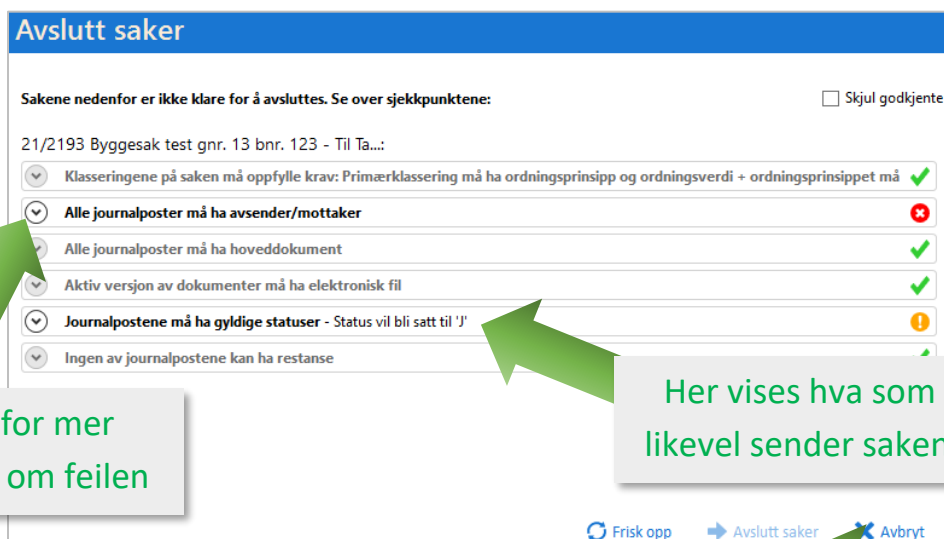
Avslutt saker

Sakene nedenfor er ikke klare for å avsluttes. Se over sjekkpunktene:

Skjul godkjente

21/2193 Byggesak test gnr. 13 bnr. 123 - Til Ta...:

Klasseringene på saken må oppfylle krav: Primærklassering må ha ordningsprinsipp og ordningsverdi + ordningsprinsippet må

Alle journalposter må ha avsender/mottaker

Alle journalposter må ha hoveddokument

Aktiv versjon av dokumenter må ha elektronisk fil

Journalpostene må ha gyldige statuser - Status vil bli satt til 'J'

Ingen av journalpostene kan ha restanse

for mer
om feilen

Her vises hva som
likevel sender saken

Frisk opp
Avslutt saker
Avbryt